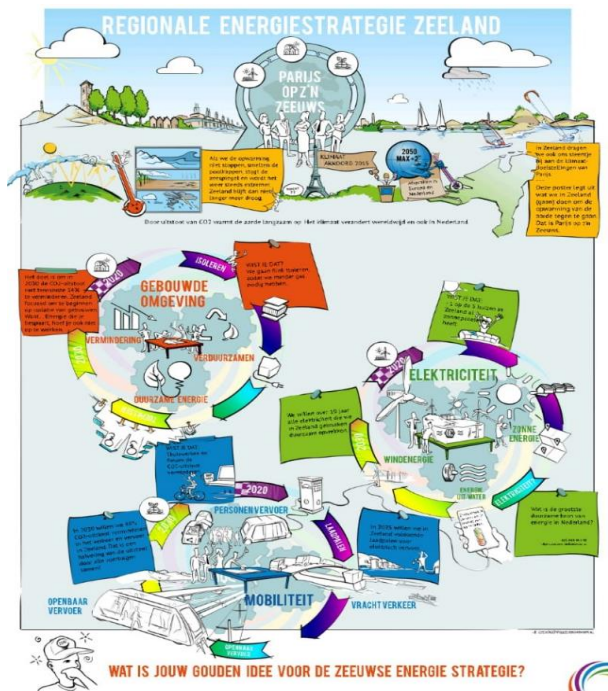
REGIONALE ENERGIESTRATEGIE ZEELAND

PARIJS OP Z'N ZEEUWS

Als we de opwarming niet stoppen, smelten de poolkappen, stijgt de zeespiegel en wordt het weer steeds extremer. Zeeland krijgt dan steeds langer meer droog.

KLIMAAT AKKOORD 2015

2050 MAX 2°

In Zeeland dragen ook wij ons steentje bij aan de klimaatdoelstellingen van Parijs.

Door uitstoot van CO2 warmt de aarde langzaam op. Het klimaat verandert wereldwijd en ook in Nederland.

GEBOUWDE OMGEVING

ISOLEREN

WIST JE DAT? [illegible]

VERMINDERING

VERDUURZAMEN

DUURZAME ENERGIE

2020

ELEKTRICITEIT

WIST JE DAT? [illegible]

ZONNE ENERGIE

WINDENERGIE

ENERGIE UIT WATER

2020

PERSONENVERVOER

MOBILITEIT

VRACHTVERKEER

LAADPALEN

OPENBAAR VERVOER

WAT IS JOUW GOUDEN IDEE VOOR DE ZEEUWSE ENERGIE STRATEGIE?